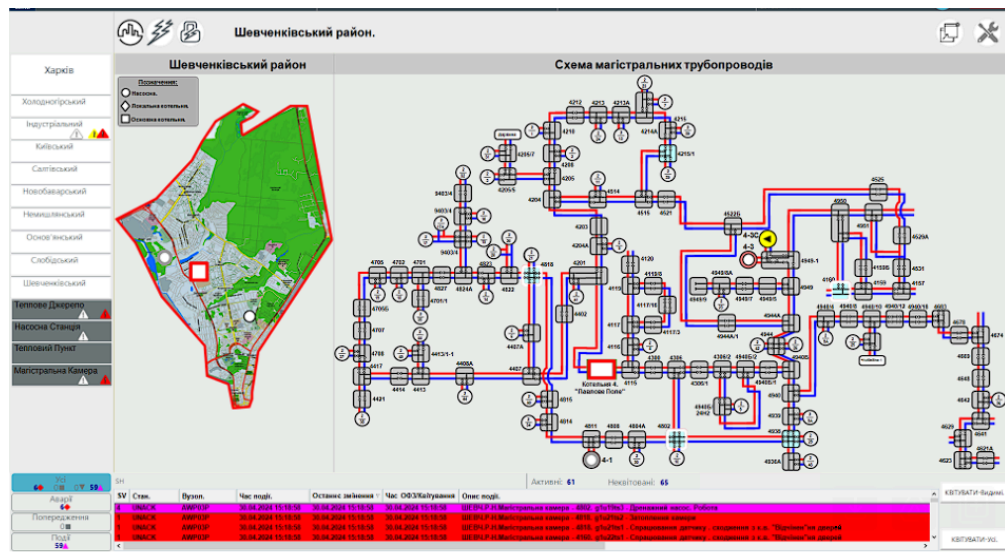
Шевченківський район.

Харків
Холодногірський
Індустріальний
Київський
Салтівський
Новобаварський
Немишлянський
Основ'янський
Слобідський
Шевченківський
Теплове Джерело
Насосна Станція
Тепловий Пункт
Магістральна Камера

Шевченківський район

Позначення:
Насосна.
Локальна котельня.
Основна котельня.

Схема магістральних трубопроводів

4212 4213 4213А 4214 4210 4214А 4215 4215/1 4209/7 4205/5 4205 4204 4514 4515 4521 4525 4522Б 4-3С 4-3 4945-1 4950 4529А 4531 4157 4155 4159 9403/4 9403/1 9403 9403/4 4203 4204А 4201 4120 4113 4113/8 4117/18 4117 4117/2 4116 4115 4402 4407А 4705 4703 4701 4924А 4922 4918 4701/1 4705Б 4707 4708 4417 4414 4413 4413/1-1 4408А 4407 4421 4816 4814 4811 4808 4804А 4802 4-1 4306 4306/1 4305 4305/1 4305/2 4305/3 4944А/1 4944 4940 4939 4938 4936 4936А 4949/8А 4949/9 4949/7 4949/5 4949 4949А 4940/1 4940/3 4940/5 4940/6 4940/9 4940/12 4940/13 4683 4675 4674 4682 4660 4662 4629 4623

Котельня 4.
"Павлове Поле"

Активні: 61   Неквітовані: 65

| SV | Стан. | Вузол. | Час події. | Останнє змінення | Час ОФЗ/Квітування | Опис події. |
|---|---|---|---|---|---|---|
| 4 | UNACK | AWP03P | 30.04.2024 15:18:50 | 30.04.2024 15:18:50 | 30.04.2024 15:18:50 | ШЕВЧ.Р.Н.Магістральна камера - 4802. g1s19m3 - Дренажний насос. Робота |
| 1 | UNACK | AWP03P | 30.04.2024 15:18:50 | 30.04.2024 15:18:50 | 30.04.2024 15:18:50 | ШЕВЧ.Р.Н.Магістральна камера - 4815. g1s21a2 - Затоплення камери |
| 1 | UNACK | AWP03P | 30.04.2024 15:18:50 | 30.04.2024 15:18:50 | 30.04.2024 15:18:50 | ШЕВЧ.Р.Н.Магістральна камера - 4815. g1s2fs1 - Спрацювання датчику , сповіщення з к.в. "Відчинені дверей" |
| 1 | UNACK | AWP03P | 30.04.2024 15:18:50 | 30.04.2024 15:18:50 | 30.04.2024 15:18:50 | ШЕВЧ.Р.Н.Магістральна камера - 4160. g1s22fs1 - Спрацювання датчику , сповіщення з к.в. "Відчинені дверей" |

Аварії
Попередження
Події
КВІТУВАТИ-Видимі
КВІТУВАТИ-УСІ